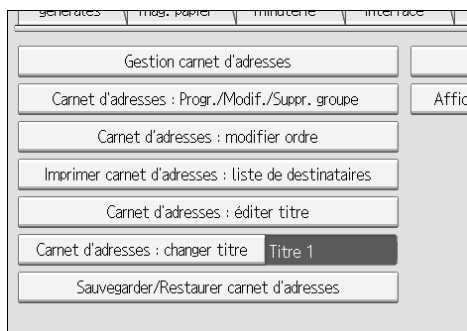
générales | mag. papier | minuterie | interface

Gestion carnet d'adresses

Carnet d'adresses : Progr./Modif./Suppr. groupe

Affic

Carnet d'adresses : modifier ordre

Imprimer carnet d'adresses : liste de destinataires

Carnet d'adresses : éditer titre

Carnet d'adresses : changer titre Titre 1

Sauvegarder/Restaurer carnet d'adresses